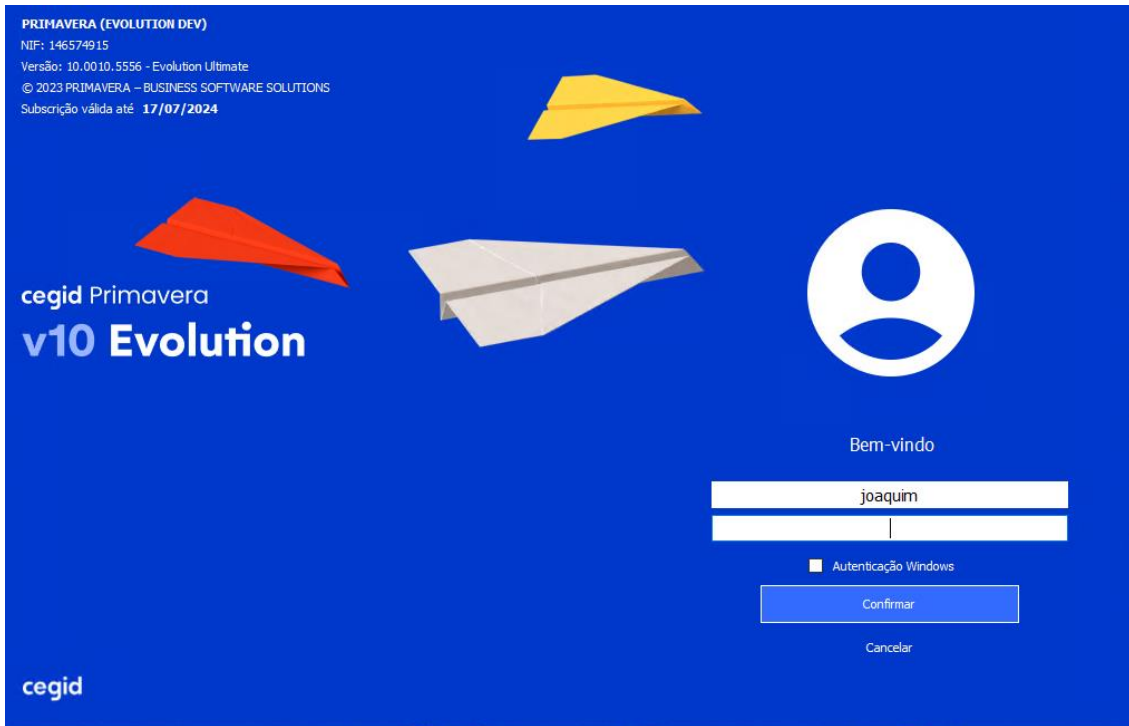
PRIMAVERA (EVOLUTION DEV)
NIF: 146574915
Versão: 10.0010.5556 - Evolution Ultimate
© 2023 PRIMAVERA – BUSINESS SOFTWARE SOLUTIONS
Subscrição válida até 17/07/2024

cegid Primavera
v10 Evolution

Bem-vindo

joaquim

Autenticação Windows

Confirmar

Cancelar

cegid